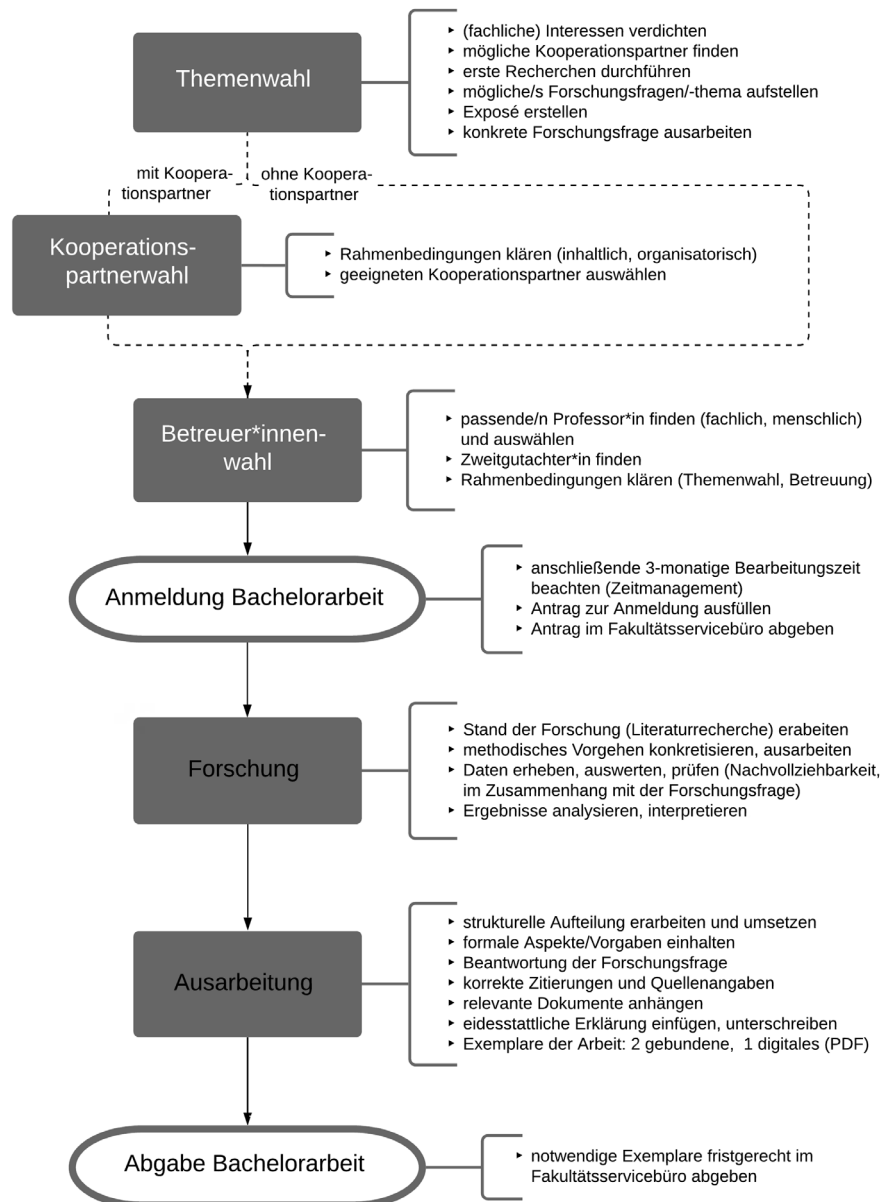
Themenwahl

- (fachliche) Interessen verdichten
- mögliche Kooperationspartner finden
- erste Recherchen durchführen
- mögliche/s Forschungsfragen/-thema aufstellen
- Exposé erstellen
- konkrete Forschungsfrage ausarbeiten

mit Kooperationspartner

ohne Kooperationspartner

Kooperationspartnerwahl

- Rahmenbedingungen klären (inhaltlich, organisatorisch)
- geeigneten Kooperationspartner auswählen

Betreuer*innenwahl

- passende/n Professor*in finden (fachlich, menschlich) und auswählen
- Zweitgutachter*in finden
- Rahmenbedingungen klären (Themenwahl, Betreuung)

Anmeldung Bachelorarbeit

- anschließende 3-monatige Bearbeitungszeit beachten (Zeitmanagement)
- Antrag zur Anmeldung ausfüllen
- Antrag im Fakultätsservicebüro abgeben

Forschung

- Stand der Forschung (Literaturrecherche) erabeiten
- methodisches Vorgehen konkretisieren, ausarbeiten
- Daten erheben, auswerten, prüfen (Nachvollziehbarkeit, im Zusammenhang mit der Forschungsfrage)
- Ergebnisse analysieren, interpretieren

Ausarbeitung

- strukturelle Aufteilung erarbeiten und umsetzen
- formale Aspekte/Vorgaben einhalten
- Beantwortung der Forschungsfrage
- korrekte Zitierungen und Quellenangaben
- relevante Dokumente anhängen
- eidesstattliche Erklärung einfügen, unterschreiben
- Exemplare der Arbeit: 2 gebundene, 1 digitales (PDF)

Abgabe Bachelorarbeit

- notwendige Exemplare fristgerecht im Fakultätsservicebüro abgeben